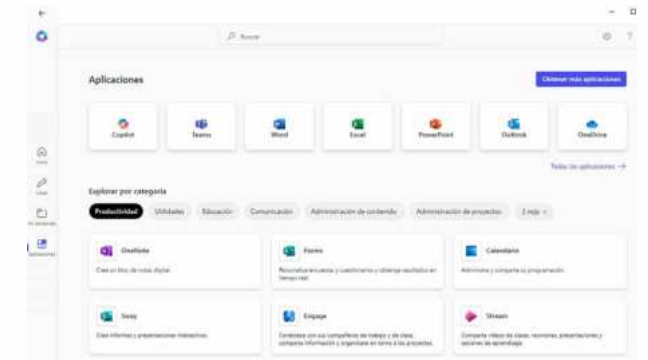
Buscar

Aplicaciones

Obtener más aplicaciones

Copilot

Teams

Word

Excel

PowerPoint

Outlook

OneDrive

Todas las aplicaciones →

Explorar por categoría

Productividad

Utilidades

Educación

Comunicación

Administración de contenido

Administración de proyectos

2 más

OneNote

Cree un bloc de notas digital.

Forms

Recopile encuestas y cuestionarios y obtenga resultados en tiempo real.

Calendario

Administre y comparta su programación.

Sway

Cree informes y presentaciones interactivos.

Engage

Conéctese con sus compañeros de trabajo y de clase, comparta información y organícese en torno a los proyectos.

Stream

Comparta vídeos de clases, reuniones, presentaciones y sesiones de aprendizaje.

Inicio

Crear

Mi contenido

Aplicaciones